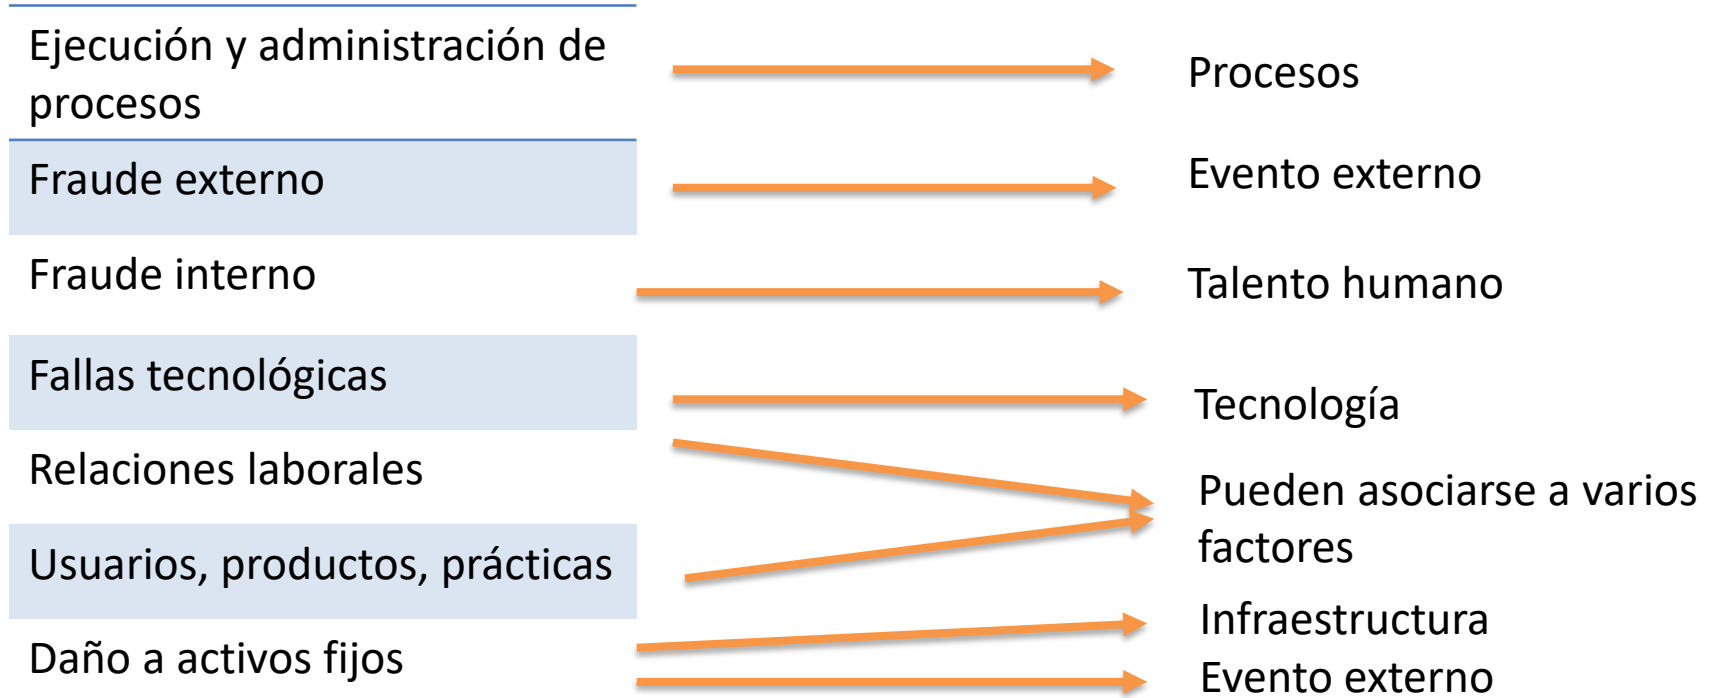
Ejecución y administración de procesos

Fraude externo

Fraude interno

Fallas tecnológicas

Relaciones laborales

Usuarios, productos, prácticas

Daño a activos fijos

Procesos

Evento externo

Talento humano

Tecnología

Pueden asociarse a varios factores

Infraestructura

Evento externo